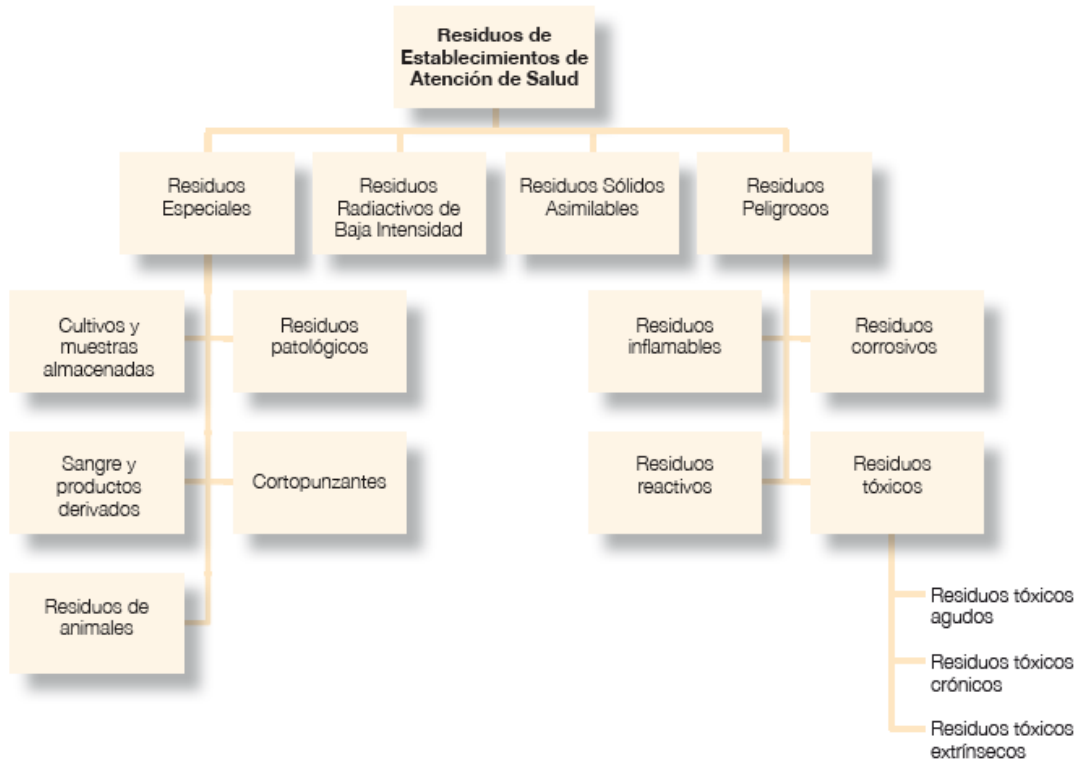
Residuos de Establecimientos de Atención de Salud

Residuos Especiales

Residuos Radiactivos de Baja Intensidad

Residuos Sólidos Asimilables

Residuos Peligrosos

Cultivos y muestras almacenadas

Residuos patológicos

Sangre y productos derivados

Cortopunzantes

Residuos de animales

Residuos inflamables

Residuos corrosivos

Residuos reactivos

Residuos tóxicos

Residuos tóxicos agudos

Residuos tóxicos crónicos

Residuos tóxicos extrínsecos